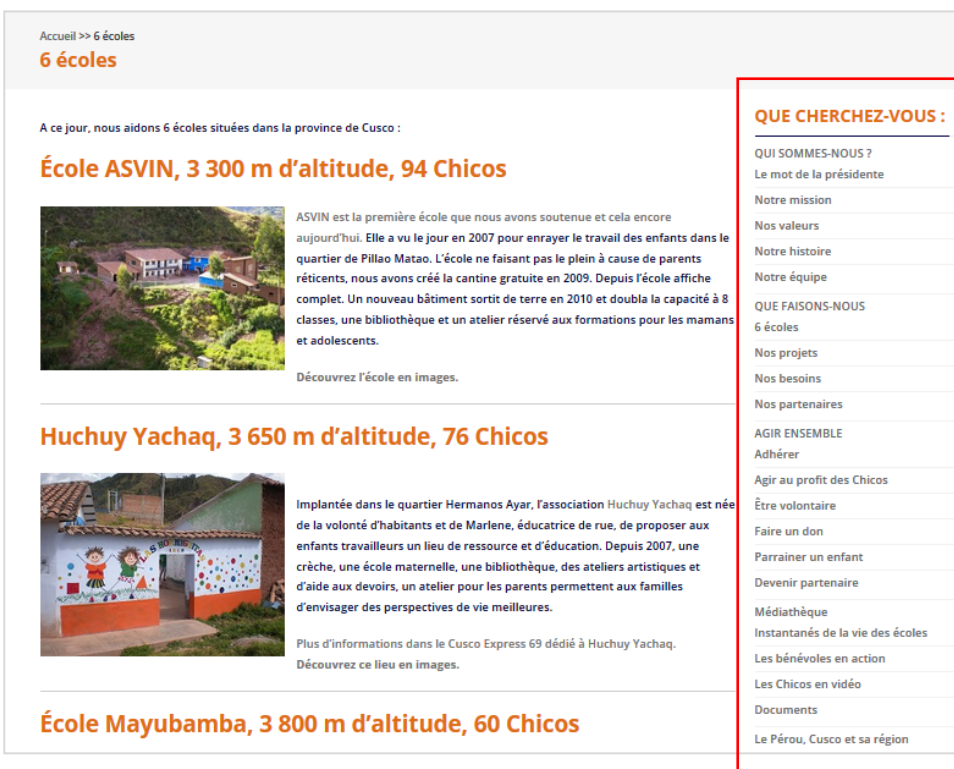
Accueil >> 6 écoles

6 écoles

A ce jour, nous aidons 6 écoles situées dans la province de Cusco :

École ASVIN, 3 300 m d'altitude, 94 Chicos

ASVIN est la première école que nous avons soutenue et cela encore aujourd'hui. Elle a vu le jour en 2007 pour enrayer le travail des enfants dans le quartier de Pillao Matao. L'école ne faisant pas le plein à cause de parents réticents, nous avons créé la cantine gratuite en 2009. Depuis l'école affiche complet. Un nouveau bâtiment sortit de terre en 2010 et doubla la capacité à 8 classes, une bibliothèque et un atelier réservé aux formations pour les mamans et adolescents.

Découvrez l'école en images.

Huchuy Yachaq, 3 650 m d'altitude, 76 Chicos

Implantée dans le quartier Hermanos Ayar, l'association Huchuy Yachaq est née de la volonté d'habitants et de Marlene, éducatrice de rue, de proposer aux enfants travailleurs un lieu de ressource et d'éducation. Depuis 2007, une crèche, une école maternelle, une bibliothèque, des ateliers artistiques et d'aide aux devoirs, un atelier pour les parents permettent aux familles d'envisager des perspectives de vie meilleures.

Plus d'informations dans le Cusco Express 69 dédié à Huchuy Yachaq.
Découvrez ce lieu en images.

École Mayubamba, 3 800 m d'altitude, 60 Chicos

QUE CHERCHEZ-VOUS :

QUI SOMMES-NOUS ?
Le mot de la présidente
Notre mission
Nos valeurs
Notre histoire
Notre équipe
QUE FAISONS-NOUS
6 écoles
Nos projets
Nos besoins
Nos partenaires
AGIR ENSEMBLE
Adhérer
Agir au profit des Chicos
Être volontaire
Faire un don
Parrainer un enfant
Devenir partenaire
Médiathèque
Instantanés de la vie des écoles
Les bénévoles en action
Les Chicos en vidéo
Documents
Le Pérou, Cusco et sa région